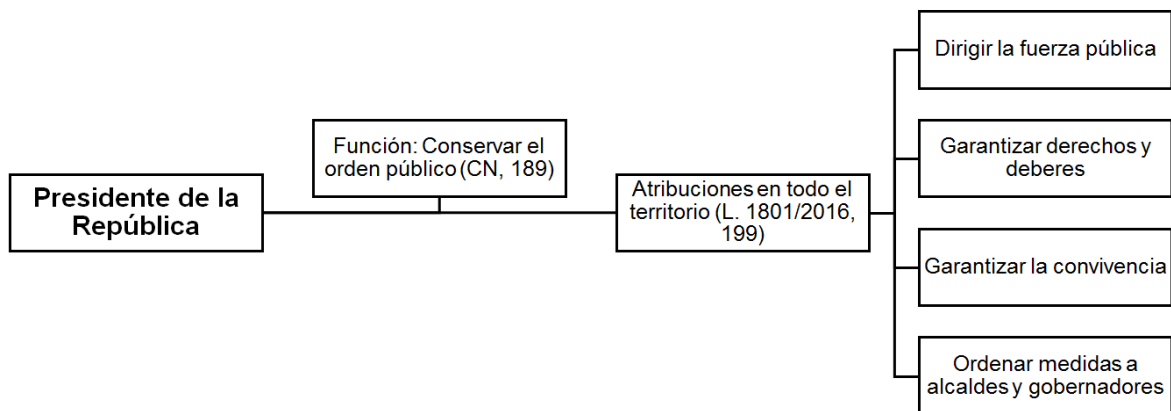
Presidente de la República

Función: Conservar el orden público (CN, 189)

Atribuciones en todo el territorio (L. 1801/2016, 199)

Dirigir la fuerza pública

Garantizar derechos y deberes

Garantizar la convivencia

Ordenar medidas a alcaldes y gobernadores